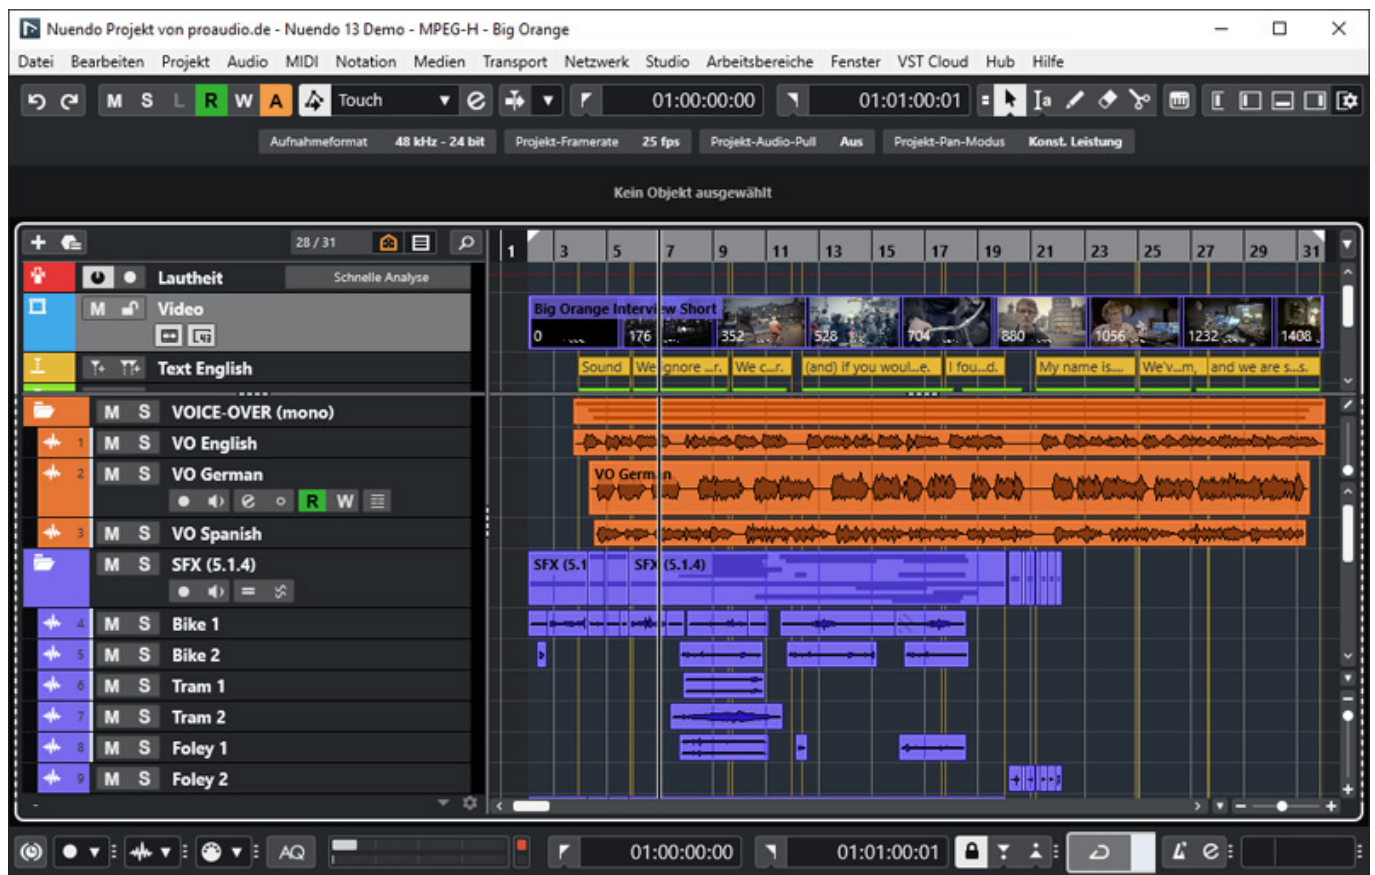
Nuendo Projekt von proaudio.de - Nuendo 13 Demo - MPEG-H - Big Orange

Datei Bearbeiten Projekt Audio MIDI Notation Medien Transport Netzwerk Studio Arbeitsbereiche Fenster VST Cloud Hub Hilfe

M S L R W A Touch 01:00:00:00 01:01:00:01

Aufnahmeformat 48 kHz - 24 bit Projekt-Framerate 25 fps Projekt-Audio-Pull Aus Projekt-Pan-Modus Konst. Leistung

Kein Objekt ausgewählt

28 / 31

1 3 5 7 9 11 13 15 17 19 21 23 25 27 29 31

Lautheit Schnelle Analyse
M Video
Text English
M S VOICE-OVER (mono)
1 M S VO English
2 M S VO German
R W
3 M S VO Spanish
M S SFX (5.1.4)
4 M S Bike 1
5 M S Bike 2
6 M S Tram 1
7 M S Tram 2
8 M S Foley 1
9 M S Foley 2

Big Orange Interview Short
0 176 352 528 704 880 1056 1232 1408
Sound We ignore ...r. We c...r. (and) if you woul...e. I fou...d. My name is.... We'v...m, and we are s...s.
VO German
SFX (5.1 SFX (5.1.4)

AQ 01:00:00:00 01:01:00:01